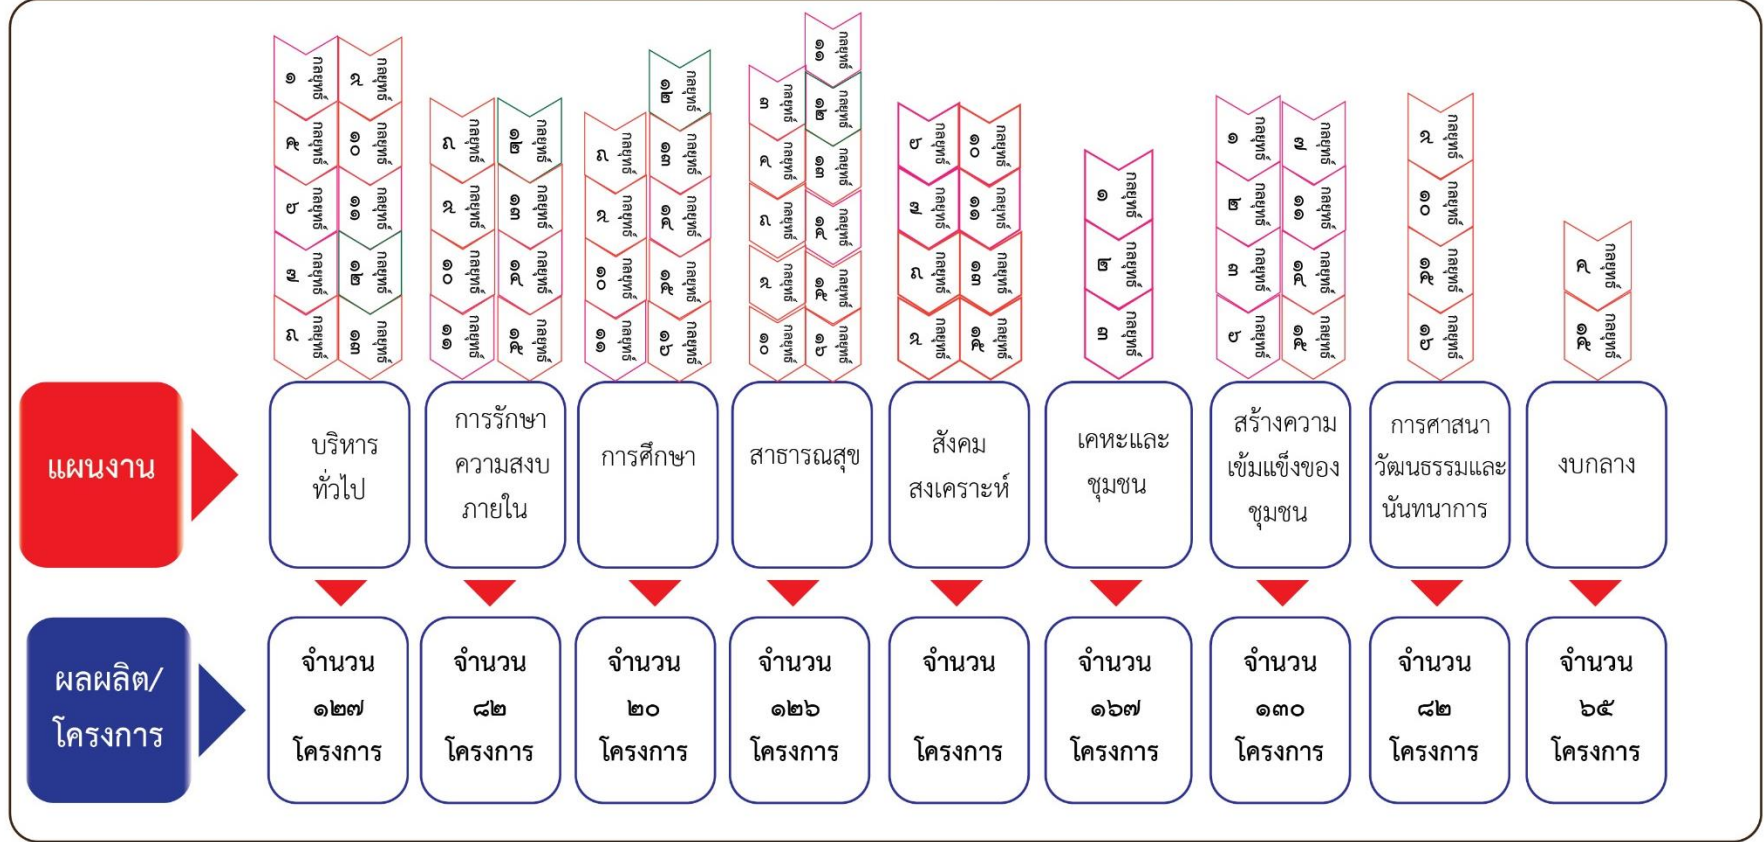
กลยุทธ์ ๑ กลยุทธ์ ๔ กลยุทธ์ ๙ กลยุทธ์ ๗ กลยุทธ์ ๘
กลยุทธ์ ๒ กลยุทธ์ ๑๐ กลยุทธ์ ๑ กลยุทธ์ ๑๒ กลยุทธ์ ๑๓

กลยุทธ์ ๘ กลยุทธ์ ๒ กลยุทธ์ ๑๐ กลยุทธ์ ๑
กลยุทธ์ ๑๒ กลยุทธ์ ๑๓ กลยุทธ์ ๑๔ กลยุทธ์ ๑๕

กลยุทธ์ ๘ กลยุทธ์ ๒ กลยุทธ์ ๑๐ กลยุทธ์ ๑
กลยุทธ์ ๑๒ กลยุทธ์ ๑๓ กลยุทธ์ ๑๔ กลยุทธ์ ๑๕ กลยุทธ์ ๑๖

กลยุทธ์ ๓ กลยุทธ์ ๔ กลยุทธ์ ๘ กลยุทธ์ ๒ กลยุทธ์ ๑๐
กลยุทธ์ ๑ กลยุทธ์ ๑๒ กลยุทธ์ ๑๓ กลยุทธ์ ๑๔ กลยุทธ์ ๑๕ กลยุทธ์ ๑๖

กลยุทธ์ ๙ กลยุทธ์ ๗ กลยุทธ์ ๘ กลยุทธ์ ๒
กลยุทธ์ ๑๐ กลยุทธ์ ๑ กลยุทธ์ ๑๓ กลยุทธ์ ๑๕

กลยุทธ์ ๑ กลยุทธ์ ๒ กลยุทธ์ ๓

กลยุทธ์ ๑ กลยุทธ์ ๒ กลยุทธ์ ๓ กลยุทธ์ ๙
กลยุทธ์ ๗ กลยุทธ์ ๑ กลยุทธ์ ๑๔ กลยุทธ์ ๑๕

กลยุทธ์ ๒ กลยุทธ์ ๑๐ กลยุทธ์ ๑๕ กลยุทธ์ ๑๖

กลยุทธ์ ๔ กลยุทธ์ ๑๕

แผนงาน

บริหารทั่วไป

การรักษาความสงบภายใน

การศึกษา

สาธารณสุข

สังคมสงเคราะห์

เคหะและชุมชน

สร้างความเข้มแข็งของชุมชน

การศาสนาวัฒนธรรมและนันทนาการ

งบกลาง

ผลผลิต/โครงการ

จำนวน ๑๒๗ โครงการ

จำนวน ๘๒ โครงการ

จำนวน ๒๐ โครงการ

จำนวน ๑๒๖ โครงการ

จำนวน โครงการ

จำนวน ๑๖๗ โครงการ

จำนวน ๑๓๐ โครงการ

จำนวน ๘๒ โครงการ

จำนวน ๖๕ โครงการ